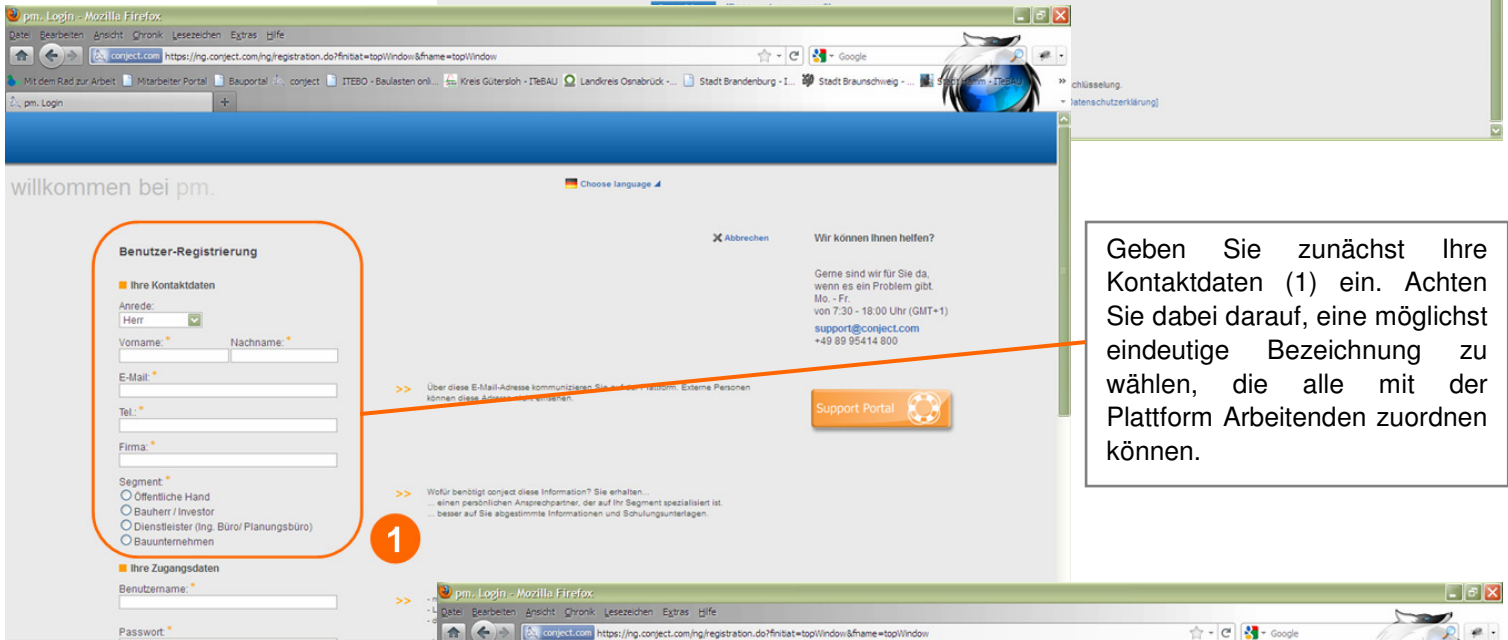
pm. Login - Mozilla Firefox
Datei Bearbeiten Ansicht Chronik Lesezeichen Extras Hilfe
conject.com https://ng.conject.com/ng/registration.do?finitiat=topWindow&fname=topWindow
Google
Mit dem Rad zur Arbeit Mitarbeiter Portal Bauportal conject ITEBO - Baulasten onli... Kreis Gütersloh - ITeBAU Landkreis Osnabrück -... Stadt Brandenburg - I... Stadt Braunschweig - ... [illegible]
pm. Login
chlüsselung.
atenschutzerklärung]

willkommen bei pm.

Choose language

Benutzer-Registrierung

Ihre Kontaktdaten
Anrede:
Herr
Vorname: *
Nachname: *
E-Mail: *
Tel.: *
Firma: *
Segment: *
Öffentliche Hand
Bauherr / Investor
Dienstleister (Ing. Büro/ Planungsbüro)
Bauunternehmen

1

Ihre Zugangsdaten
Benutzername: *
Passwort: *

Abbrechen

Wir können Ihnen helfen?

Gerne sind wir für Sie da, wenn es ein Problem gibt.
Mo. - Fr.
von 7:30 - 18:00 Uhr (GMT+1)
support@conject.com
+49 89 95414 800

>> Über diese E-Mail-Adresse kommunizieren Sie auf der Plattform. Externe Personen können diese Adresse nicht einsehen.

Support Portal

>> Wofür benötigt conject diese Information? Sie erhalten...
... einen persönlichen Ansprechpartner, der auf Ihr Segment spezialisiert ist.
... besser auf Sie abgestimmte Informationen und Schulungsunterlagen.

>>

Geben Sie zunächst Ihre Kontaktdaten (1) ein. Achten Sie dabei darauf, eine möglichst eindeutige Bezeichnung zu wählen, die alle mit der Plattform Arbeitenden zuordnen können.

pm. Login - Mozilla Firefox
Datei Bearbeiten Ansicht Chronik Lesezeichen Extras Hilfe
conject.com https://ng.conject.com/ng/registration.do?finitiat=topWindow&fname=topWindow
Google